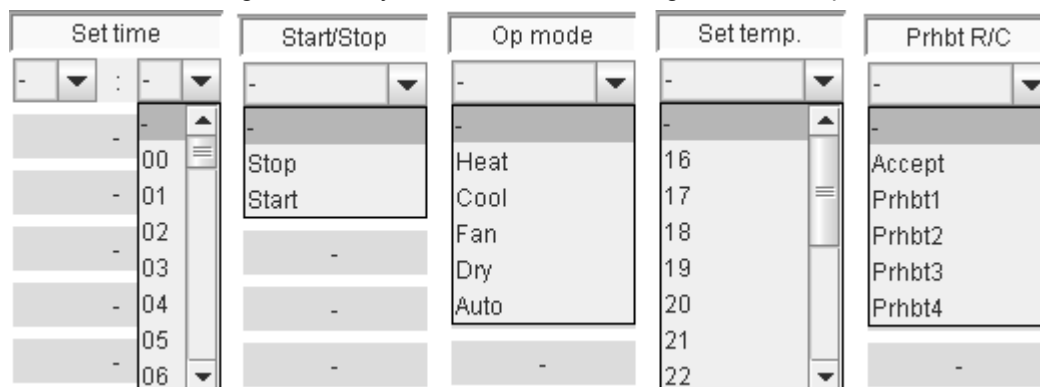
Set time

- : -

-

00
01
02
03
04
05
06

-
-
-
-
-

Start/Stop

-

-
Stop
Start

-
-
-

Op mode

-

-
Heat
Cool
Fan
Dry
Auto

-

Set temp.

-

-
16
17
18
19
20
21
22

Prhbt R/C

-

-
Accept
Prhbt1
Prhbt2
Prhbt3
Prhbt4

-